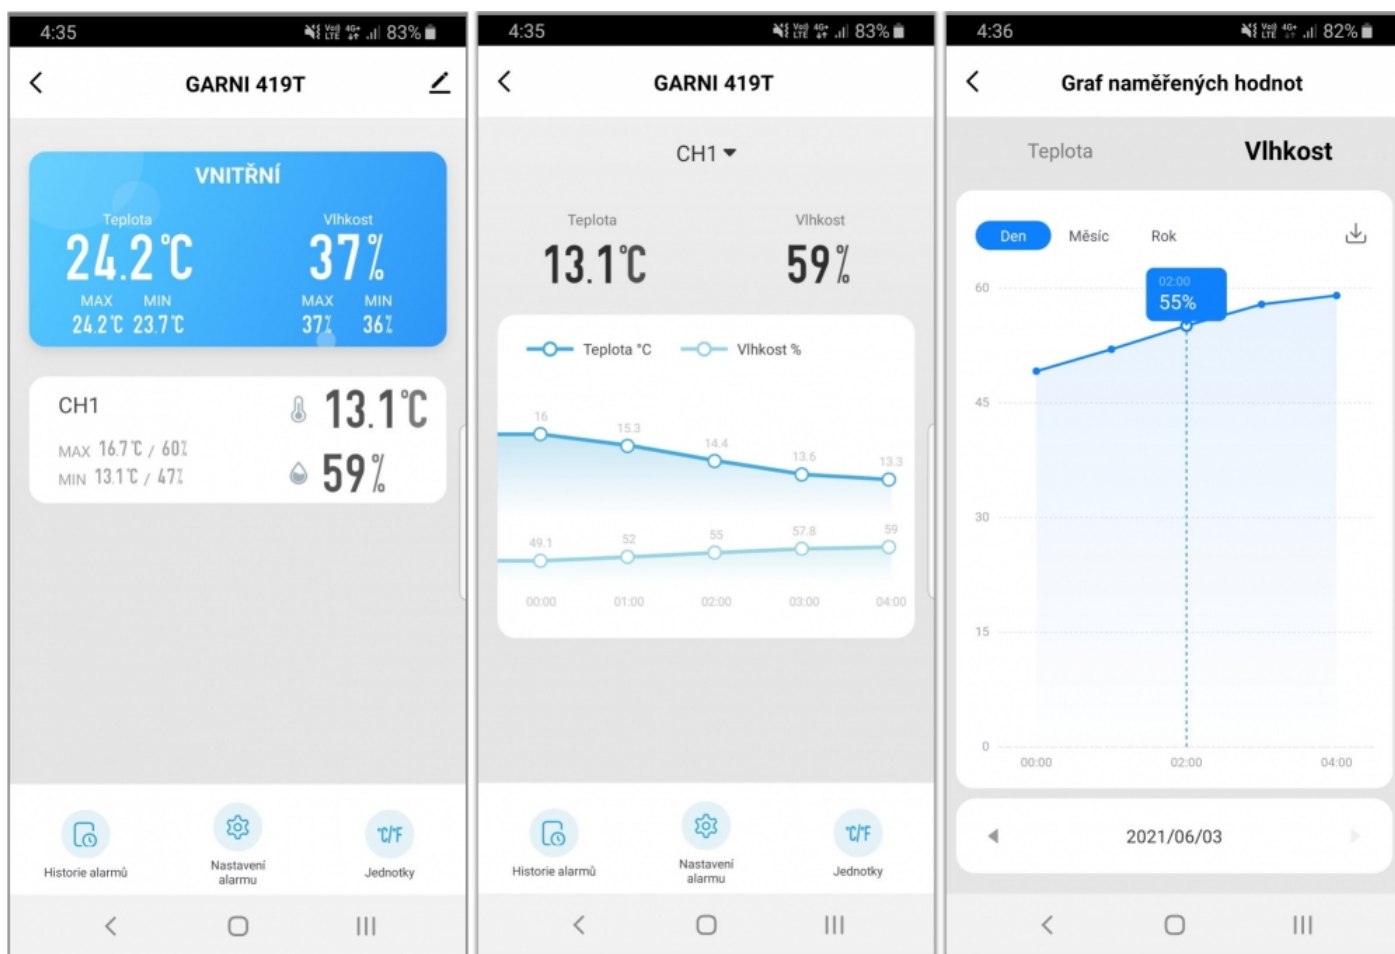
4:35 83%

GARNI 419T

VNITŘNÍ

Teplota
24.2℃
MAX 24.2℃ MIN 23.7℃

Vlhkost
37%
MAX 37% MIN 36%

CH1
MAX 16.7℃ / 60%
MIN 13.1℃ / 47%
13.1℃
59%

Historie alarmů
Nastavení alarmu
℃/℉ Jednotky

4:35 83%

GARNI 419T

CH1

Teplota
13.1℃

Vlhkost
59%

Teplota °C
Vlhkost %

16
15.3
14.4
13.6
13.3
49.1
52
55
57.8
59
00:00
01:00
02:00
03:00
04:00

Historie alarmů
Nastavení alarmu
℃/℉ Jednotky

4:36 82%

Graf naměřených hodnot

Teplota
Vlhkost

Den
Měsíc
Rok

60
45
30
15
0
02:00
55%
00:00
02:00
04:00

2021/06/03